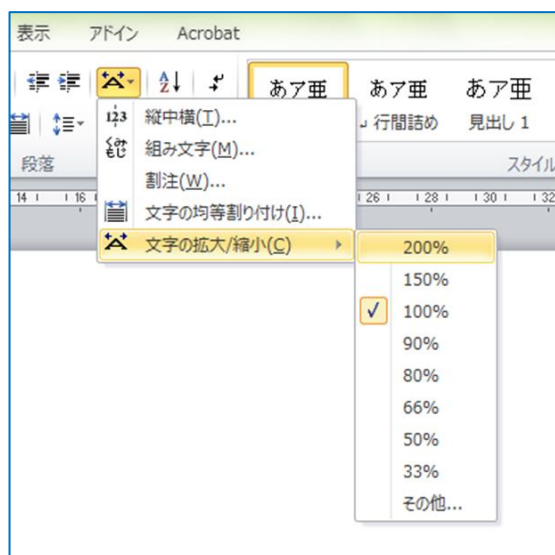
表示 アドイン Acrobat

あア亜 あア亜 あア亜

行間詰め 見出し 1

段落 スタイル

14 16 26 28 30 32

縦中横(T)...

組み文字(M)...

割注(W)...

文字の均等割り付け(I)...

文字の拡大/縮小(C)

200%

150%

✓ 100%

90%

80%

66%

50%

33%

その他...